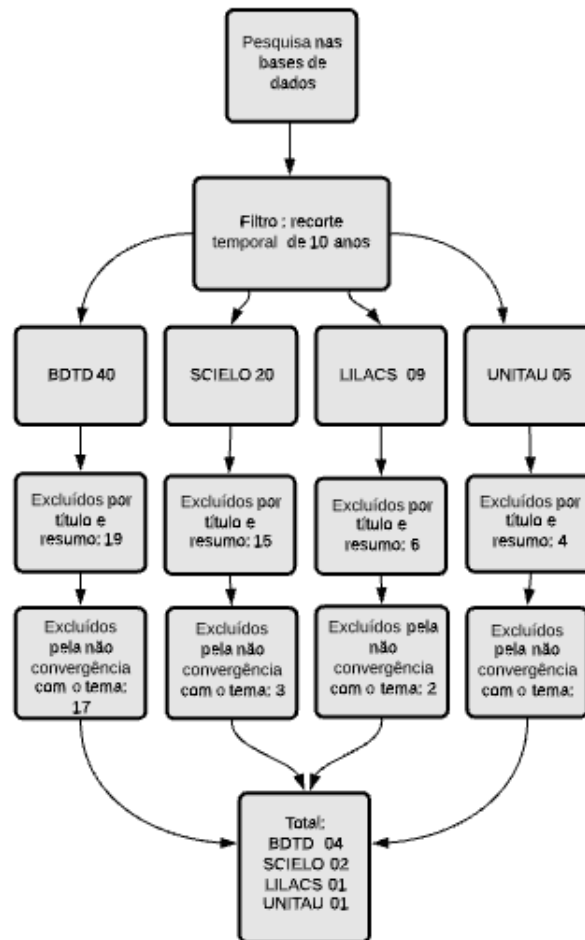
Pesquisa nas bases de dados

Filtro : recorte temporal de 10 anos

BDTD 40

SCIELO 20

LILACS 09

UNITAU 05

Excluídos por título e resumo: 19

Excluídos por título e resumo: 15

Excluídos por título e resumo: 6

Excluídos por título e resumo: 4

Excluídos pela não convergência com o tema: 17

Excluídos pela não convergência com o tema: 3

Excluídos pela não convergência com o tema: 2

Excluídos pela não convergência com o tema:

Total:
BDTD 04
SCIELO 02
LILACS 01
UNITAU 01